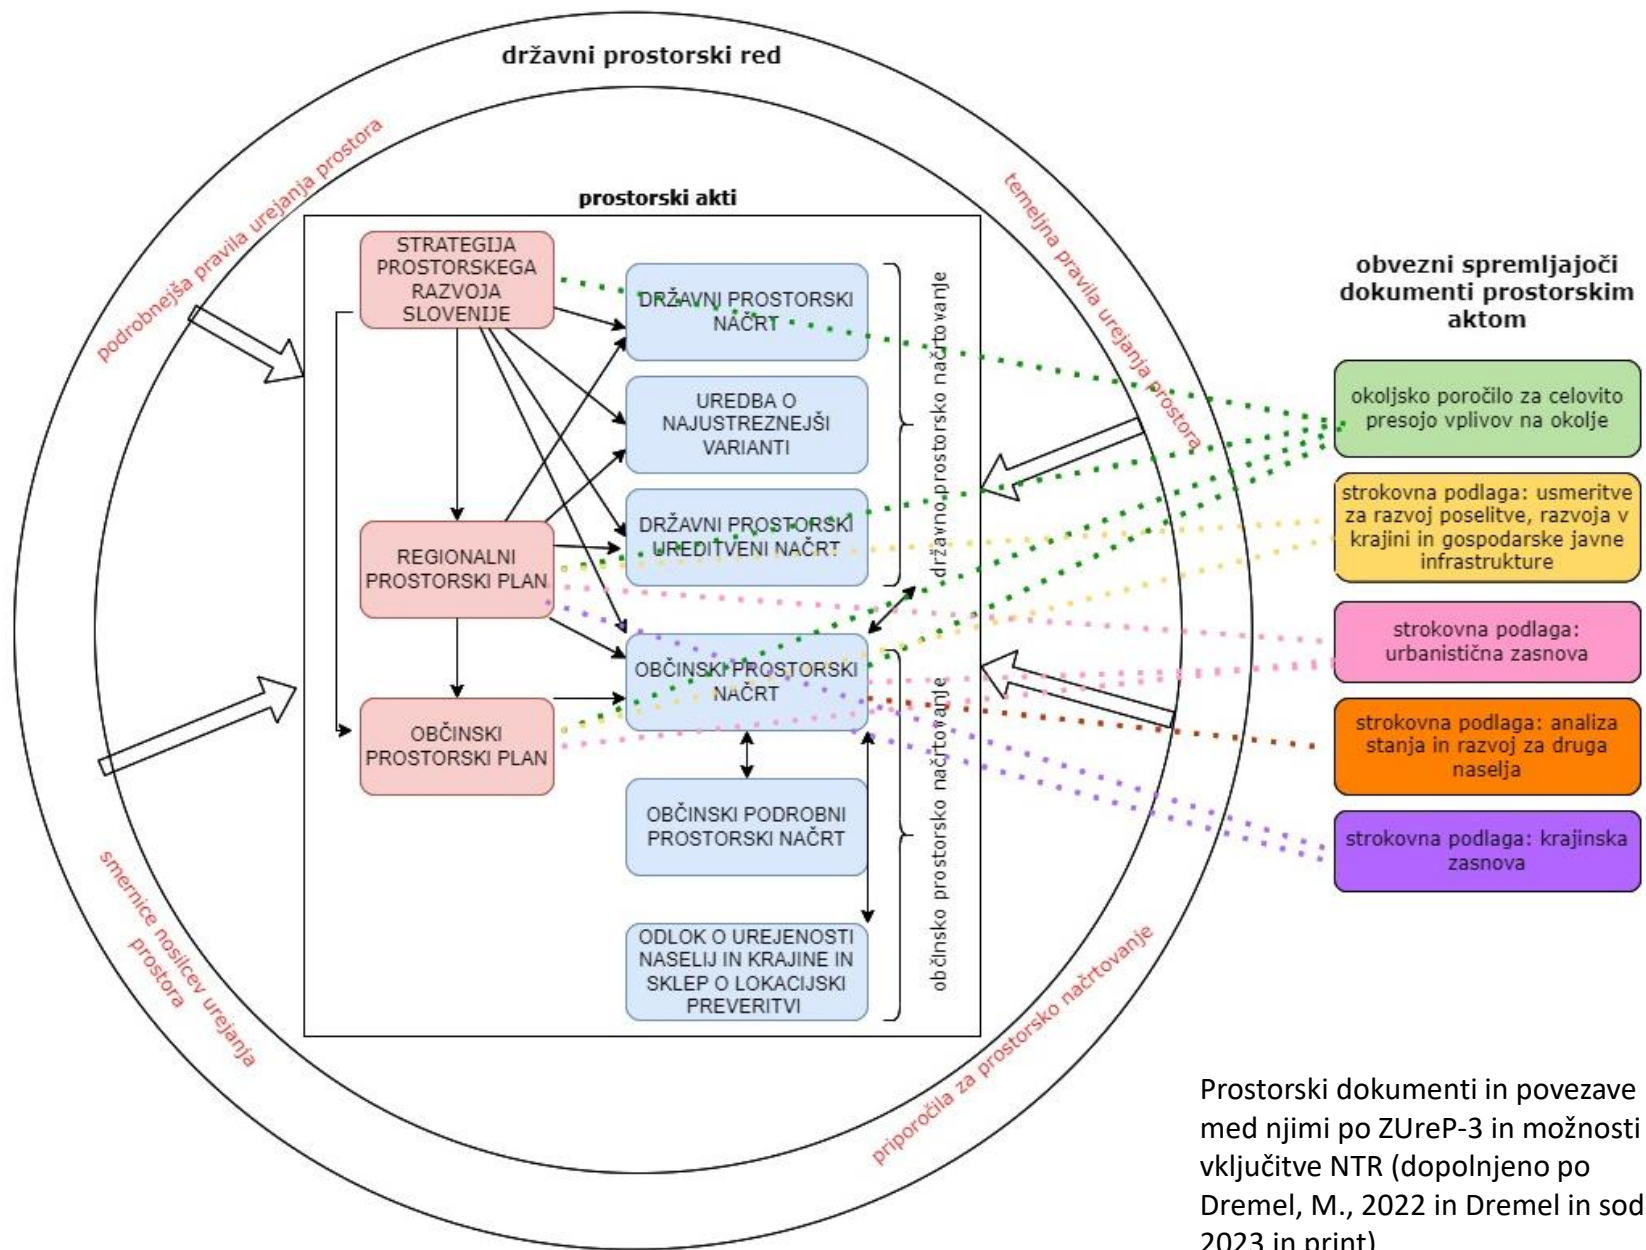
državni prostorski red

podrobnejša pravila urejanja prostora

temeljna pravila urejanja prostora

smernice nosilcev urejanja prostora

priporočila za prostorsko načrtovanje

prostorski akti

STRATEGIJA PROSTORSKEGA RAZVOJA SLOVENIJE

DRŽAVNI PROSTORSKI NAČRT

UREDBA O NAJUSTREZNEJŠI VARIANTI

DRŽAVNI PROSTORSKI UREDITVENI NAČRT

REGIONALNI PROSTORSKI PLAN

OBČINSKI PROSTORSKI NAČRT

OBČINSKI PROSTORSKI PLAN

OBČINSKI PODROBNI PROSTORSKI NAČRT

ODLOK O UREJENOSTI NASELIJ IN KRAJINE IN SKLEP O LOKACIJSKI PREVERITVI

državno prostorsko načrtovanje

občinsko prostorsko načrtovanje

obvezni spremljajoči dokumenti prostorskim aktom

okoljsko poročilo za celovito presojo vplivov na okolje

strokovna podlaga: usmeritve za razvoj poselitve, razvoja v krajini in gospodarske javne infrastrukture

strokovna podlaga: urbanistična zasnova

strokovna podlaga: analiza stanja in razvoj za druga naselja

strokovna podlaga: krajinska zasnova

Prostorski dokumenti in povezave med njimi po ZUreP-3 in možnosti vključitve NTR (dopolnjeno po Dremel, M., 2022 in Dremel in sod. 2023 in print)